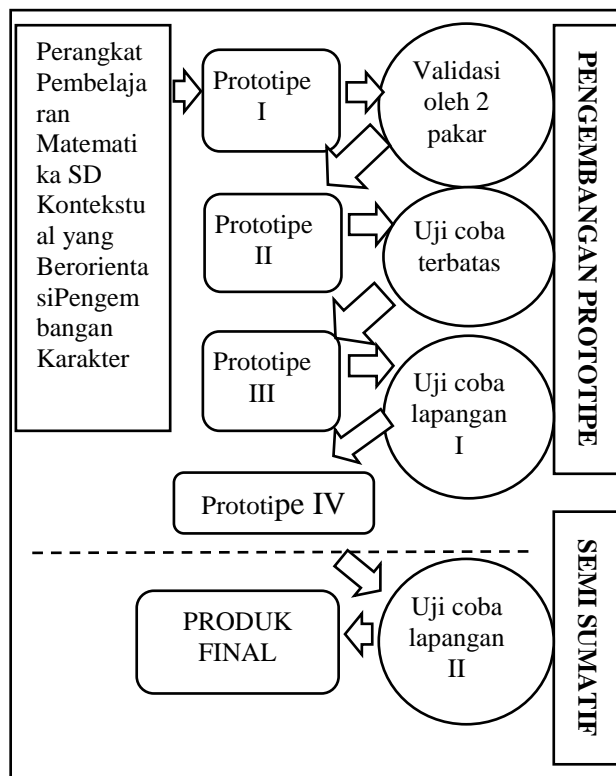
Perangkat Pembelajaran Matematika SD Kontekstual yang BerorientasiPengembangan Karakter

Prototipe I

Validasi oleh 2 pakar

Prototipe II

Uji coba terbatas

Prototipe III

Uji coba lapangan I

Prototipe IV

PENGEMBANGAN PROTOTIPE

PRODUK FINAL

Uji coba lapangan II

SEMI SUMATIF